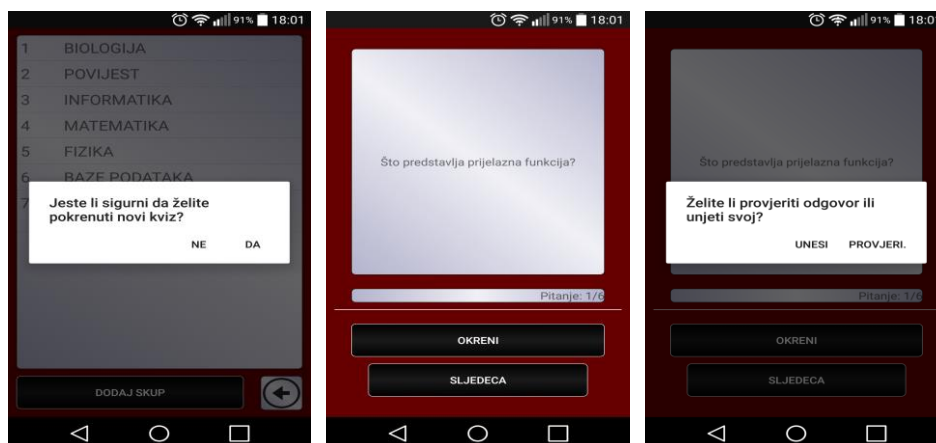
91% 18:01

1 BIOLOGIJA
2 POVIJEST
3 INFORMATIKA
4 MATEMATIKA
5 FIZIKA
6 BAZE PODATAKA
7

Jeste li sigurni da želite pokrenuti novi kviz?

NE DA

DODAJ SKUP

91% 18:01

Što predstavlja prijelazna funkcija?

Pitanje: 1/6

OKRENI

SLJEDECA

91% 18:0

Što predstavlja prijelazna funkcija?

Želite li provjeriti odgovor ili unjeti svoj?

UNESI PROVJERI.

Pitanje: 1/6

OKRENI

SLJEDECA